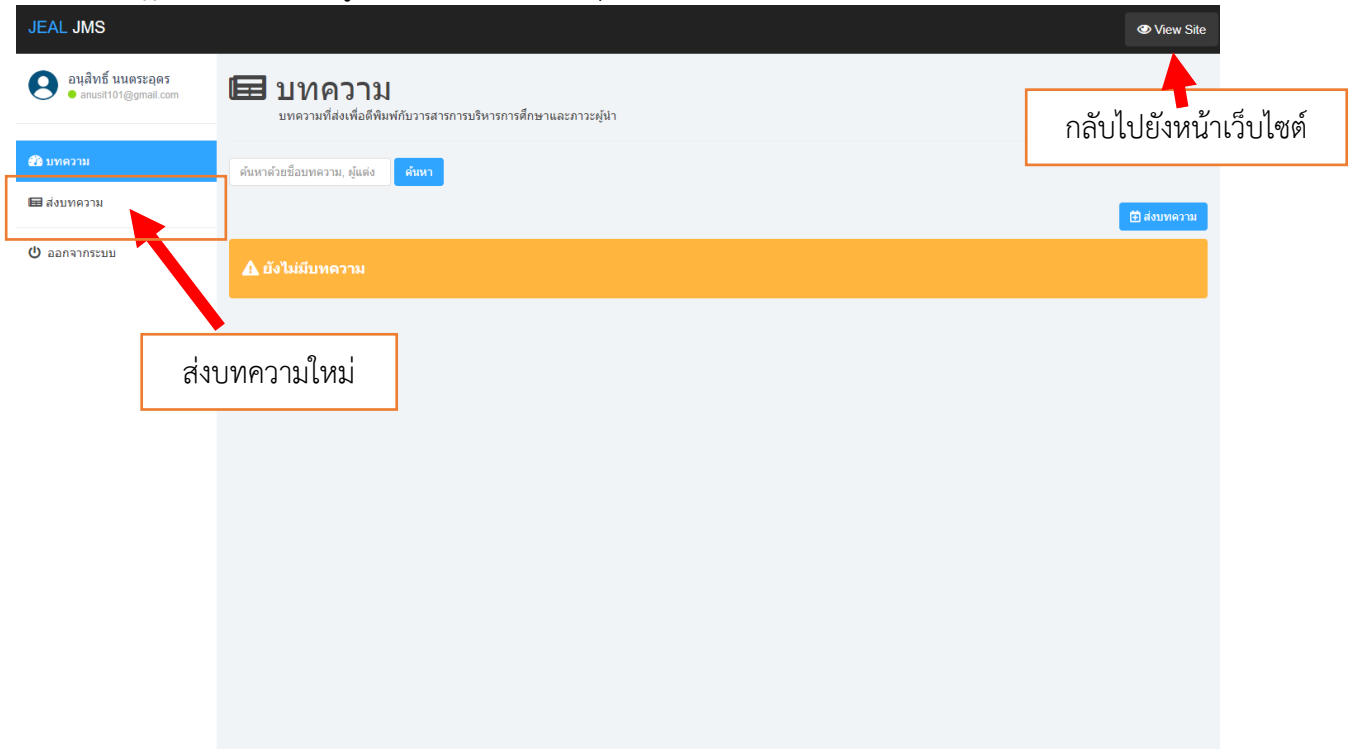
JEAL JMS

View Site

อนุสิทธิ์ นนตระอุดร
anusit101@gmail.com

บทความ

ส่งบทความ

ออกจากระบบ

บทความ

บทความที่ส่งเพื่อตีพิมพ์กับวารสารการบริหารการศึกษาและภาวะผู้นำ

กลับไปยังหน้าเว็บไซต์

ค้นหาด้วยชื่อบทความ, ผู้แต่ง

ค้นหา

ส่งบทความ

ยังไม่มีบทความ

ส่งบทความใหม่